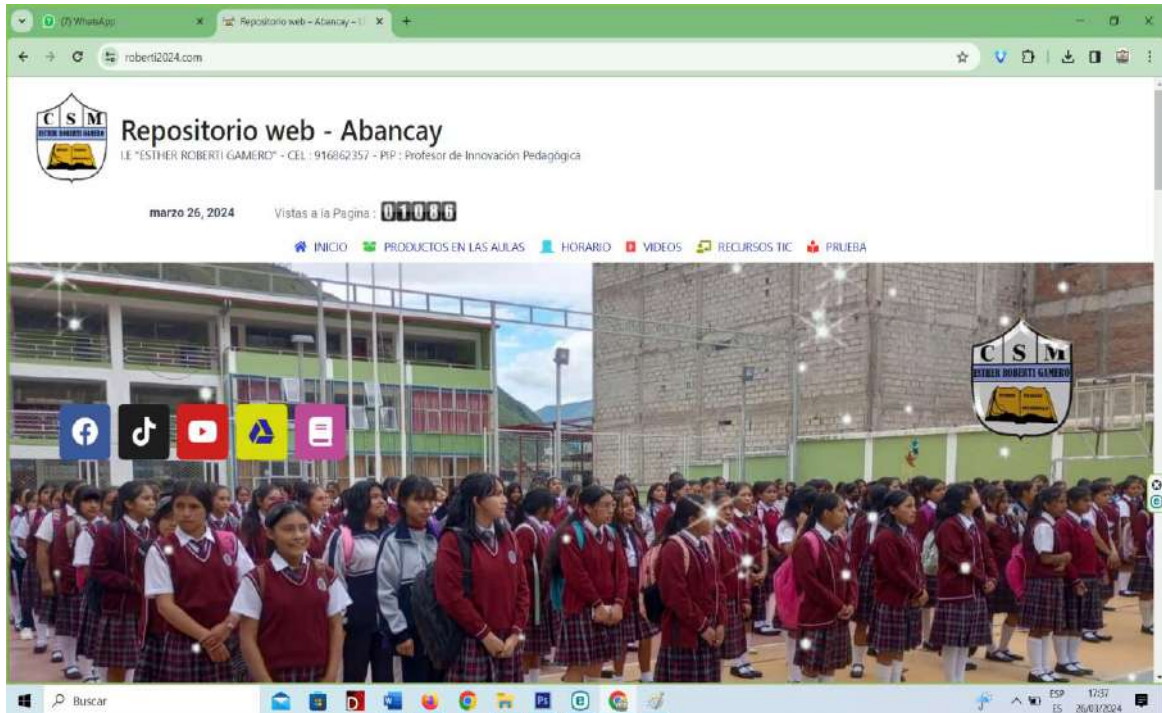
(7) WhatsApp
Repositorio web - Abancay - I.E.
roberti2024.com

C S M
ESTHER ROBERTI GAMERO

Repositorio web - Abancay
I.E "ESTHER ROBERTI GAMERO" - CEL : 916862357 - PIP : Profesor de Innovación Pedagógica

marzo 26, 2024
Vistas a la Pagina : 01086

INICIO PRODUCTOS EN LAS AULAS HORARIO VIDEOS RECURSOS TIC PRUEBA

C S M
ESTHER ROBERTI GAMERO

Buscar
ESP ES 17:37 26/03/2024